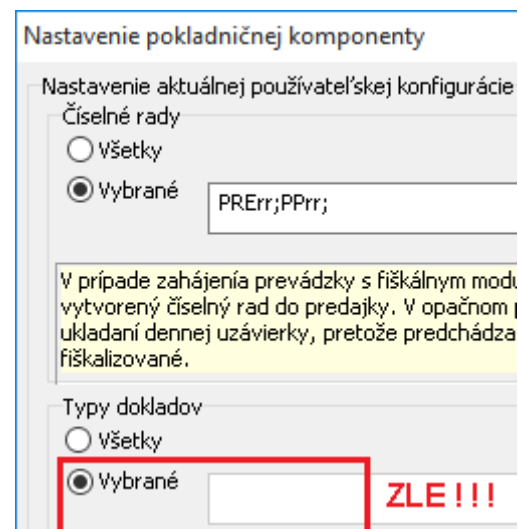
Nastavenie pokladničnej komponenty

Nastavenie aktuálnej používateľskej konfigurácie

Číselné rady

Všetky

Vybrané

PRErr;PPrr;

V prípade zahájenia prevádzky s fiškálnym modu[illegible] vytvorený číselný rad do predajky. V opačnom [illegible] ukladaní dennej uzávierky, pretože predchádza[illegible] fiškalizované.

Typy dokladov

Všetky

Vybrané

ZLE !!!